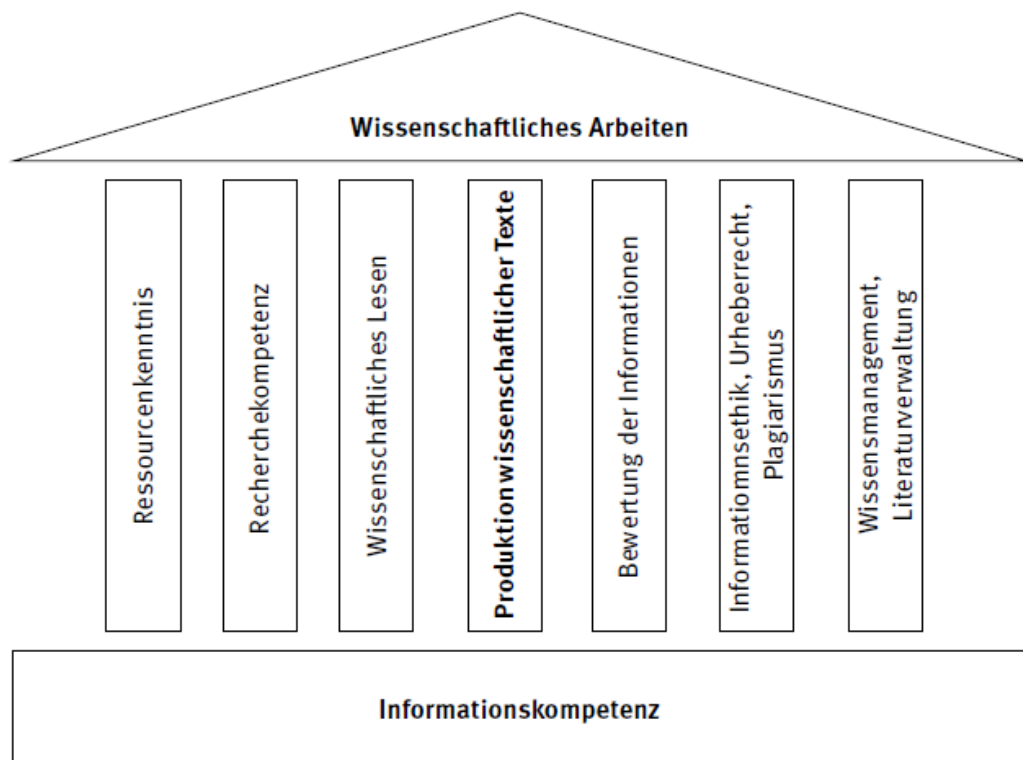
Wissenschaftliches Arbeiten

Ressourcenkenntnis

Recherchekompetenz

Wissenschaftliches Lesen

Produktion wissenschaftlicher Texte

Bewertung der Informationen

Informationsethik, Urheberrecht, Plagiarismus

Wissensmanagement, Literaturverwaltung

Informationskompetenz